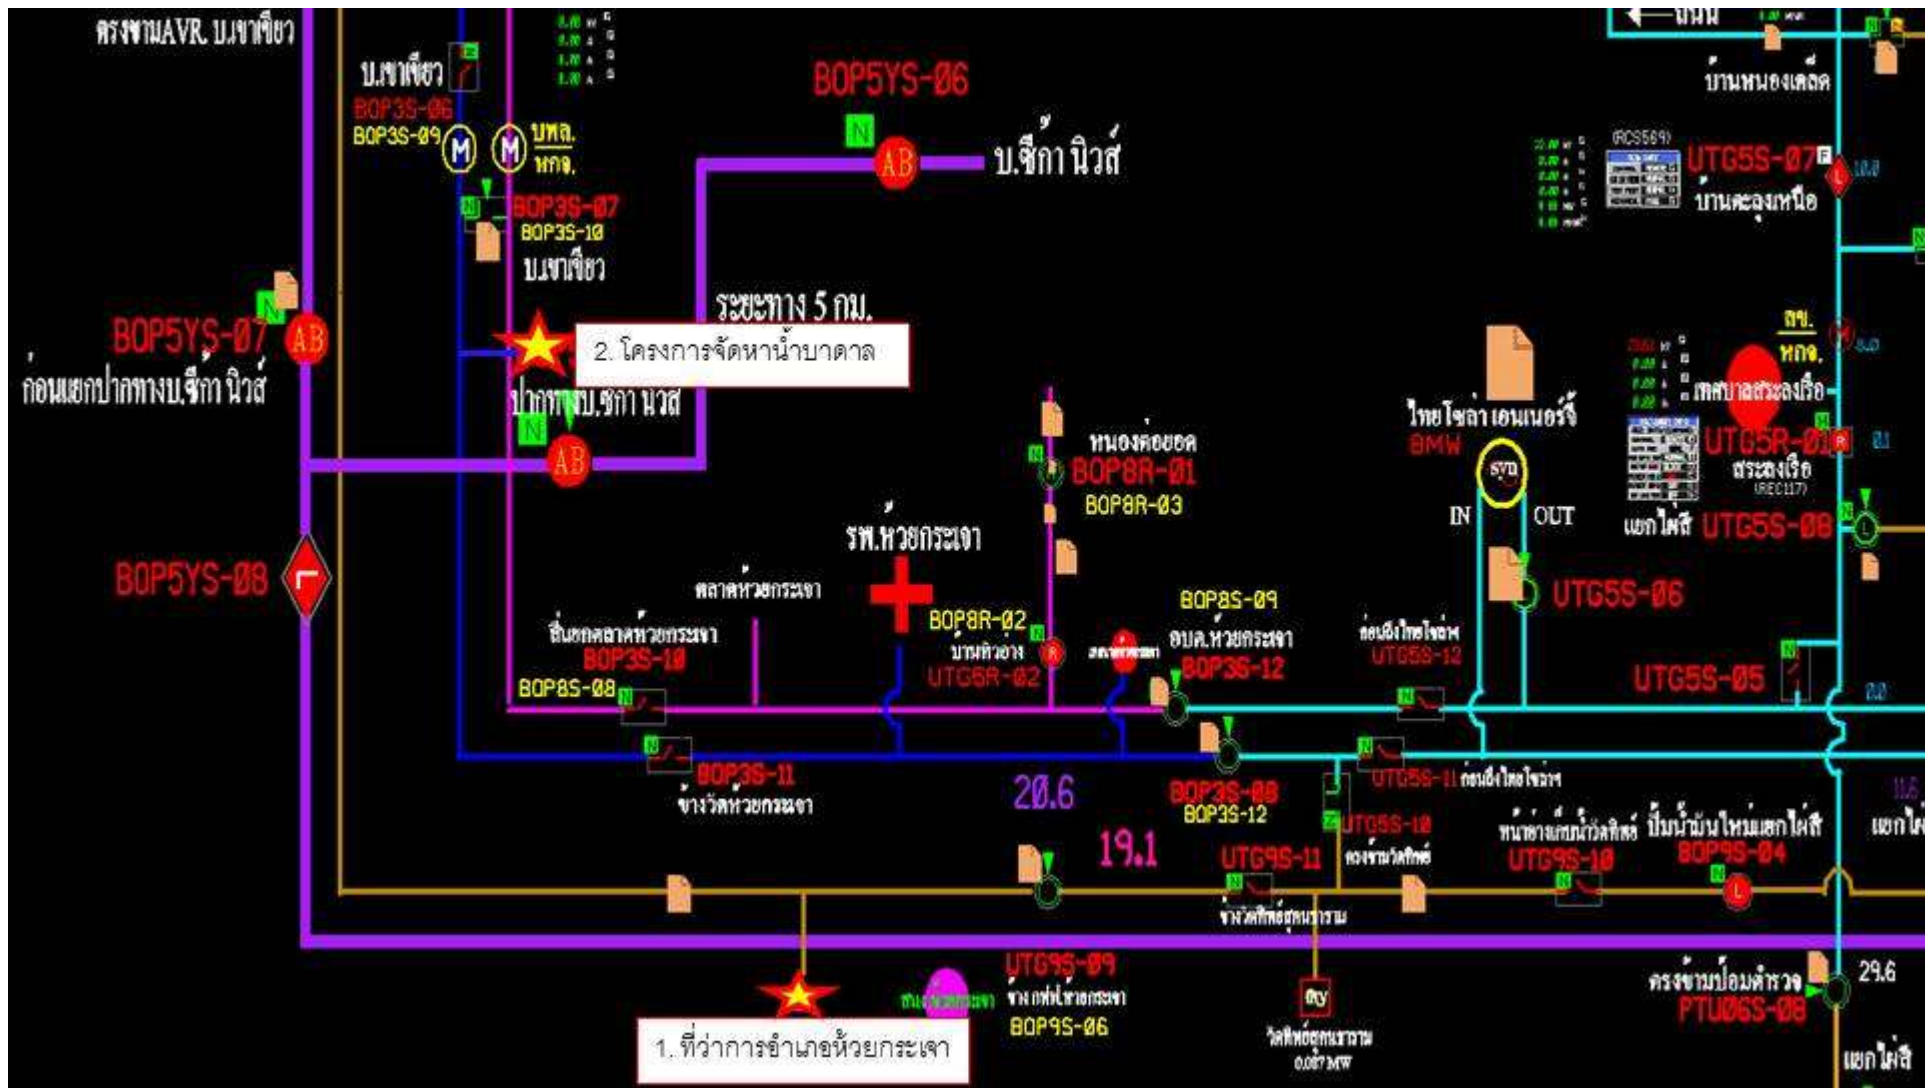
ตรงข้ามAVR. บ.เขาเขียว

บ.เขาเขียว
BOP3S-06
BOP3S-09
M
M
บพล.
หกจ.

BOP5YS-06
N
AB
บ.ซีก้า นิวส์

BOP3S-07
BOP3S-10
บ.เขาเขียว

ระยะทาง 5 กม.

BOP5YS-07
AB
ก่อนแยกปากทางบ.ซีก้า นิวส์

2. โครงการจัดหาน้ำบาดาล

ปากทางบ.ซีก้า นิวส์
AB

BOP5YS-08

หนองค่อยอด
BOP8R-01
BOP8R-03

รพ.ห้วยกระเจา

ตลาดห้วยกระเจา

สิ้นสุดตลาดห้วยกระเจา
BOP3S-10
BOP8S-08

BOP8R-02
บ้านห้วยอ้าง
UTG6R-02

BOP8S-09
อบต.ห้วยกระเจา
BOP3S-12

BOP3S-11
ข้างวัดห้วยกระเจา

20.6

19.1

BOP3S-08
BOP3S-12

UTG9S-11

UTG9S-09
BOP9S-06

1. ที่ว่าการอำเภอห้วยกระเจา

บ้านหนองเคล็ด

(RCS569)
UTG5S-07
บ้านตะลุงเหนือ

ไทยโซล่า เอนเนอร์จี้
8MW
SVD
IN
OUT

UTG5R-01
สระลงเรือ
(REC117)
แยกไผ่สี
UTG5S-08

UTG5S-06

UTG5S-05

UTG5S-12

UTG5S-11

UTG5S-10

UTG9S-10

BOP9S-04

ครงข้ามบ่อมตำรวจ
PTU06S-08
29.6

แยกไผ่สี